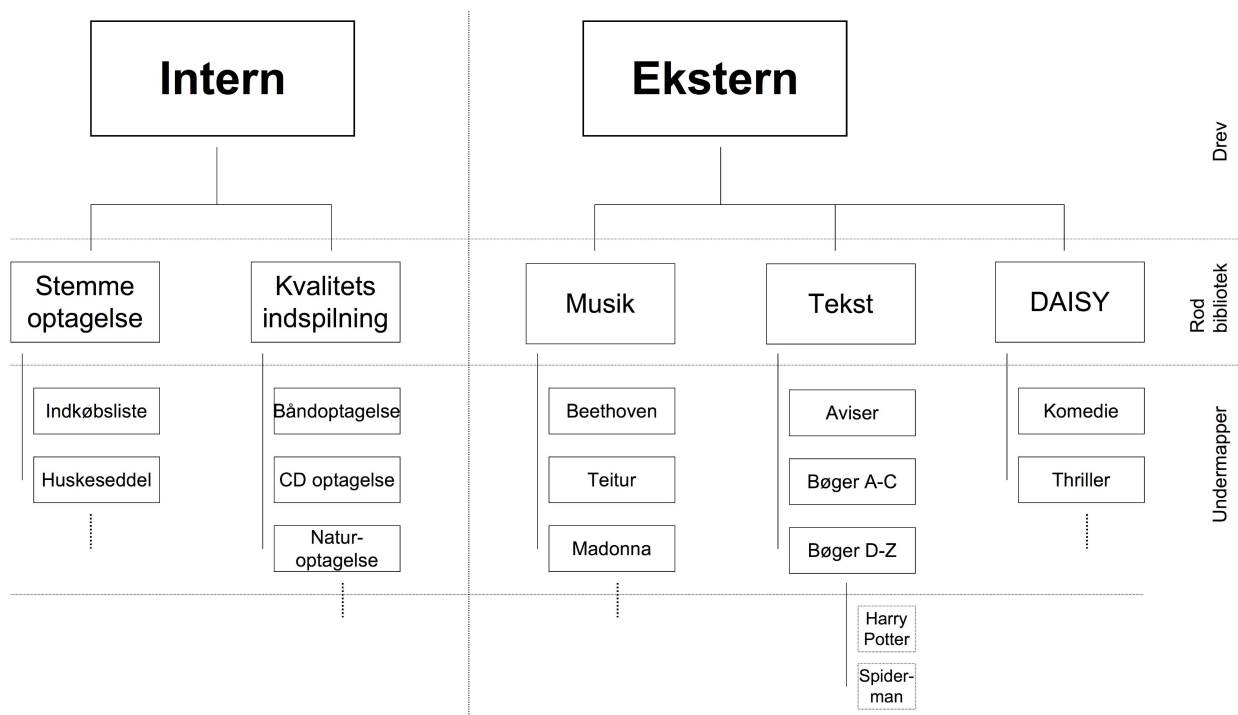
Intern

Ekstern

Drev

Stemme optagelse

Kvalitets indspilning

Musik

Tekst

DAISY

Rod bibliotek

Indkøbsliste

Huskeseddel

Båndoptagelse

CD optagelse

Naturoptagelse

Beethoven

Teitur

Madonna

Aviser

Bøger A-C

Bøger D-Z

Komedie

Thriller

Undermapper

Harry Potter

Spider-man